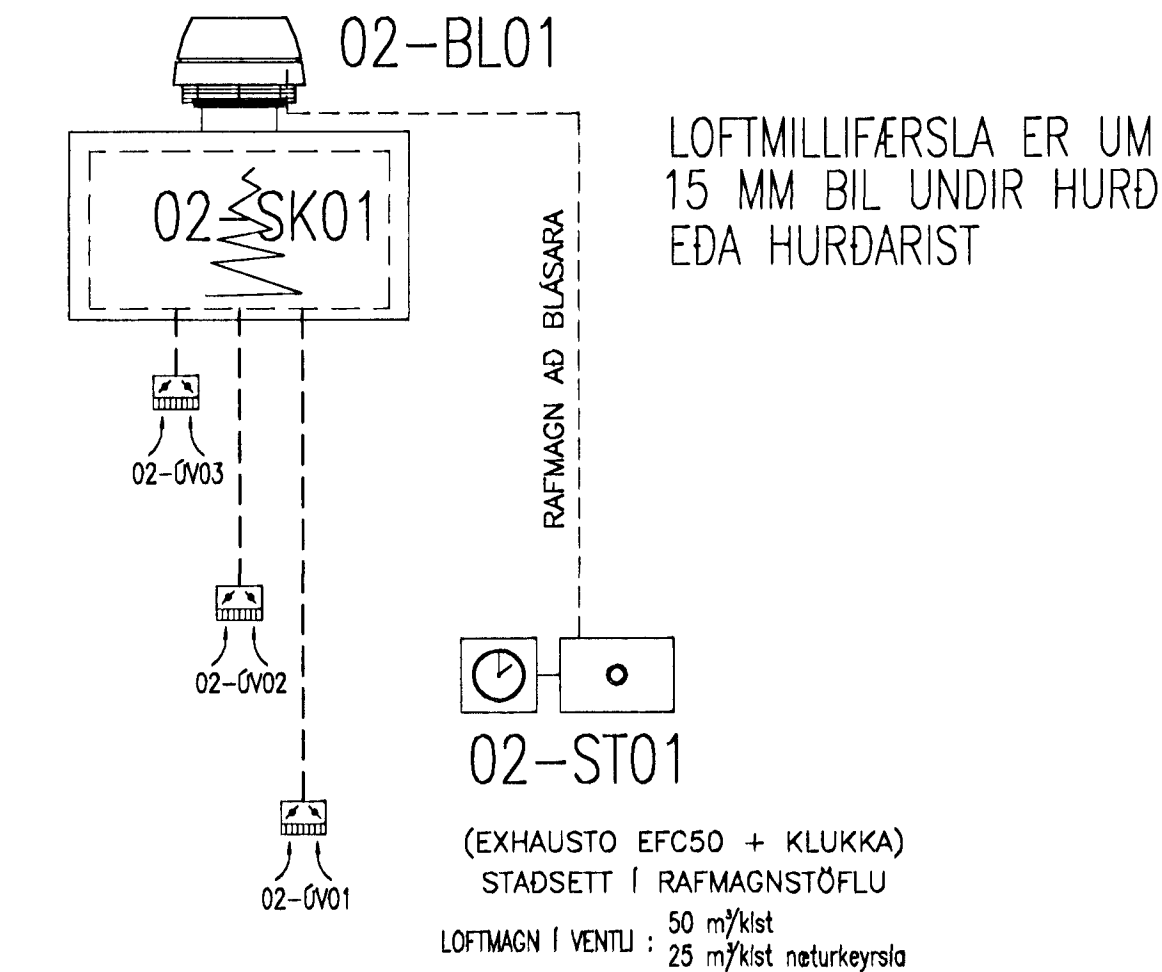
02–BL01

LOFTMILLIFÆRSLA ER UM 15 MM BIL UNDIR HURÐ EÐA HURÐARIST

02–SK01

RAFMAGN AÐ BLÁSARA

02–ÚV03

02–ÚV02

02–ÚV01

02–ST01

(EXHAUSTO EFC50 + KLUKKA)
STAÐSETT Í RAFMAGNSTÖFLU

LOFTMAGN Í VENTLI : 50 $m^3$/klst
25 $m^3$/klst næturkeyrsla